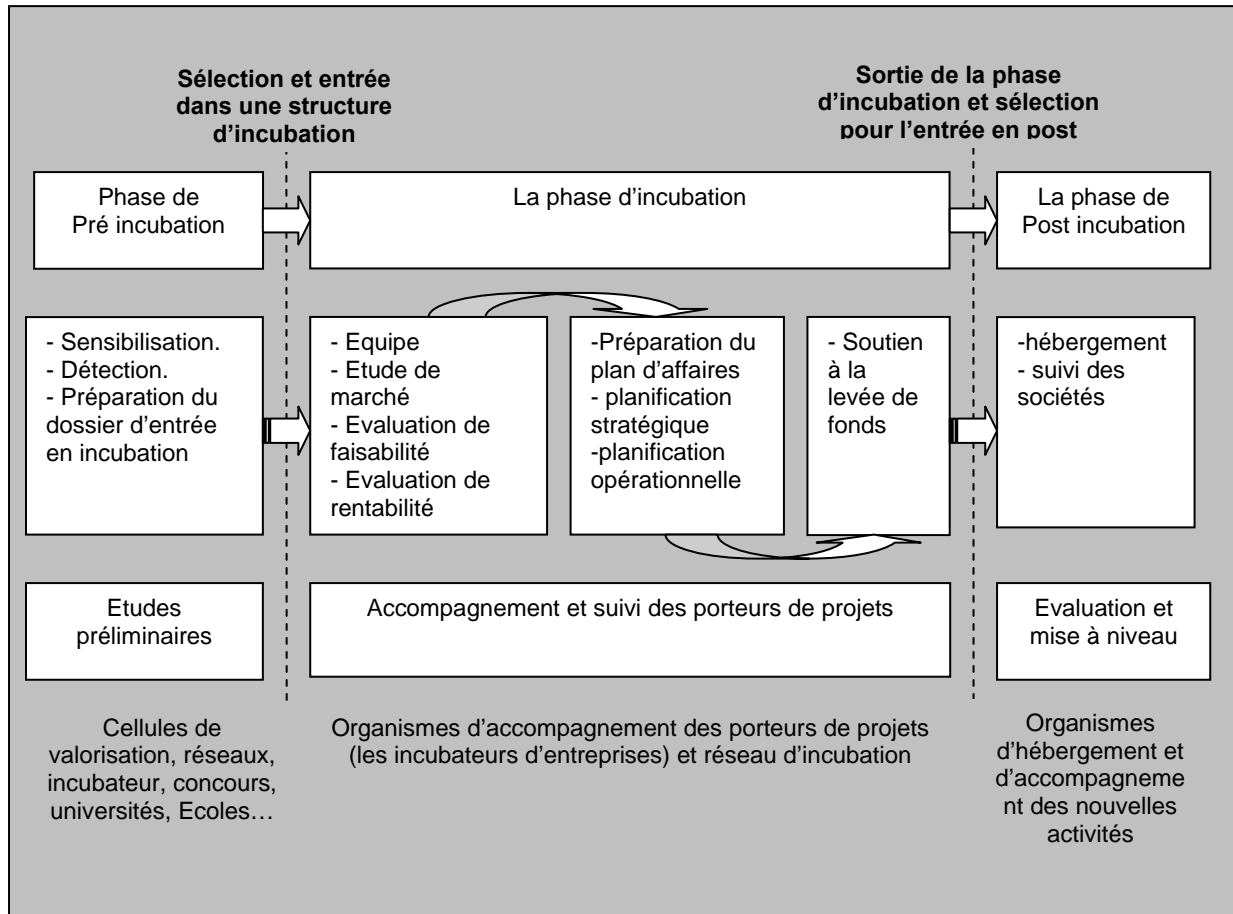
Sélection et entrée dans une structure d'incubation

Sortie de la phase d'incubation et sélection pour l'entrée en post

Phase de Pré incubation

La phase d'incubation

La phase de Post incubation

- Sensibilisation.
- Détection.
- Préparation du dossier d'entrée en incubation

- Equipe
- Etude de marché
- Evaluation de faisabilité
- Evaluation de rentabilité

-Préparation du plan d'affaires
- planification stratégique
-planification opérationnelle

- Soutien à la levée de fonds

-hébergement
- suivi des sociétés

Etudes préliminaires

Accompagnement et suivi des porteurs de projets

Evaluation et mise à niveau

Cellules de valorisation, réseaux, incubateur, concours, universités, Ecoles…

Organismes d'accompagnement des porteurs de projets (les incubateurs d'entreprises) et réseau d'incubation

Organismes d'hébergement et d'accompagnement des nouvelles activités